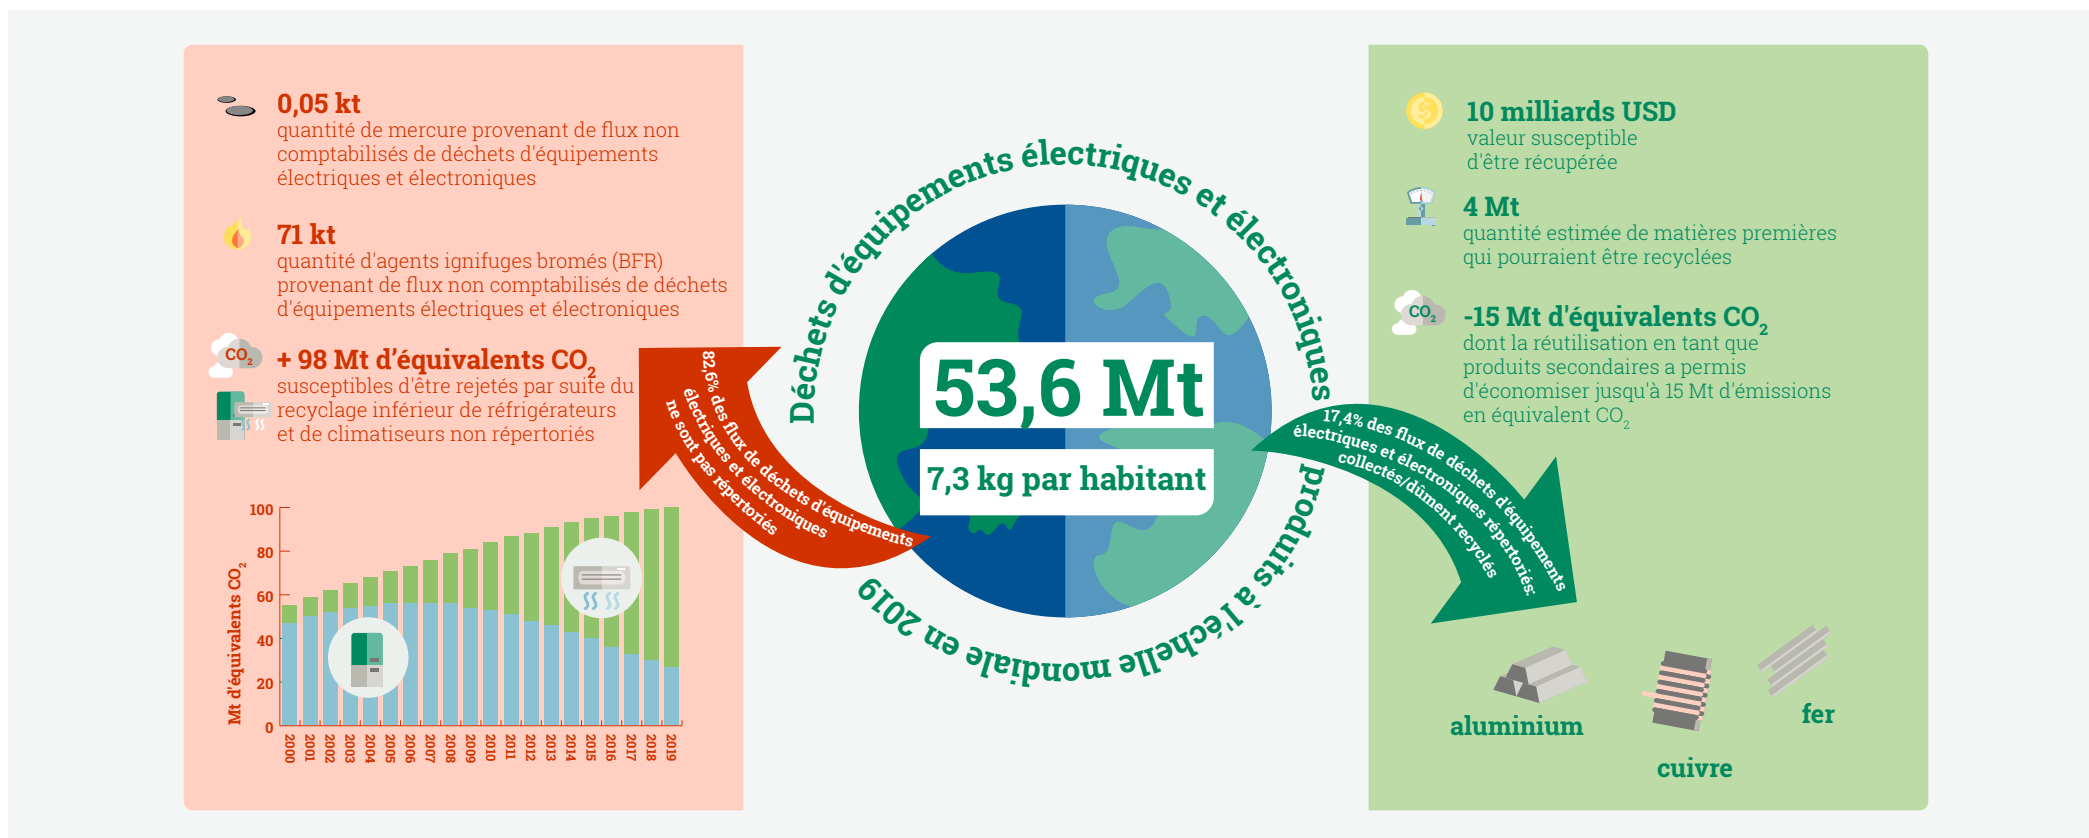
0,05 kt
quantité de mercure provenant de flux non comptabilisés de déchets d'équipements électriques et électroniques

71 kt
quantité d'agents ignifuges bromés (BFR) provenant de flux non comptabilisés de déchets d'équipements électriques et électroniques

$CO_2$
+ 98 Mt d'équivalents $CO_2$
susceptibles d'être rejetés par suite du recyclage inférieur de réfrigérateurs et de climatiseurs non répertoriés

Mt d'équivalents $CO_2$

100
80
60
40
20
0

2000 2001 2002 2003 2004 2005 2006 2007 2008 2009 2010 2011 2012 2013 2014 2015 2016 2017 2018 2019

82,6% des flux de déchets d'équipements électriques et électroniques ne sont pas répertoriés

Déchets d'équipements électriques et électroniques produits à l'échelle mondiale en 2019

53,6 Mt
7,3 kg par habitant

17,4% des flux de déchets d'équipements électriques et électroniques répertoriés collectés/dûment recyclés.

10 milliards USD
valeur susceptible d'être récupérée

4 Mt
quantité estimée de matières premières qui pourraient être recyclées

$CO_2$
-15 Mt d'équivalents $CO_2$
dont la réutilisation en tant que produits secondaires a permis d'économiser jusqu'à 15 Mt d'émissions en équivalent $CO_2$

aluminium
cuivre
fer